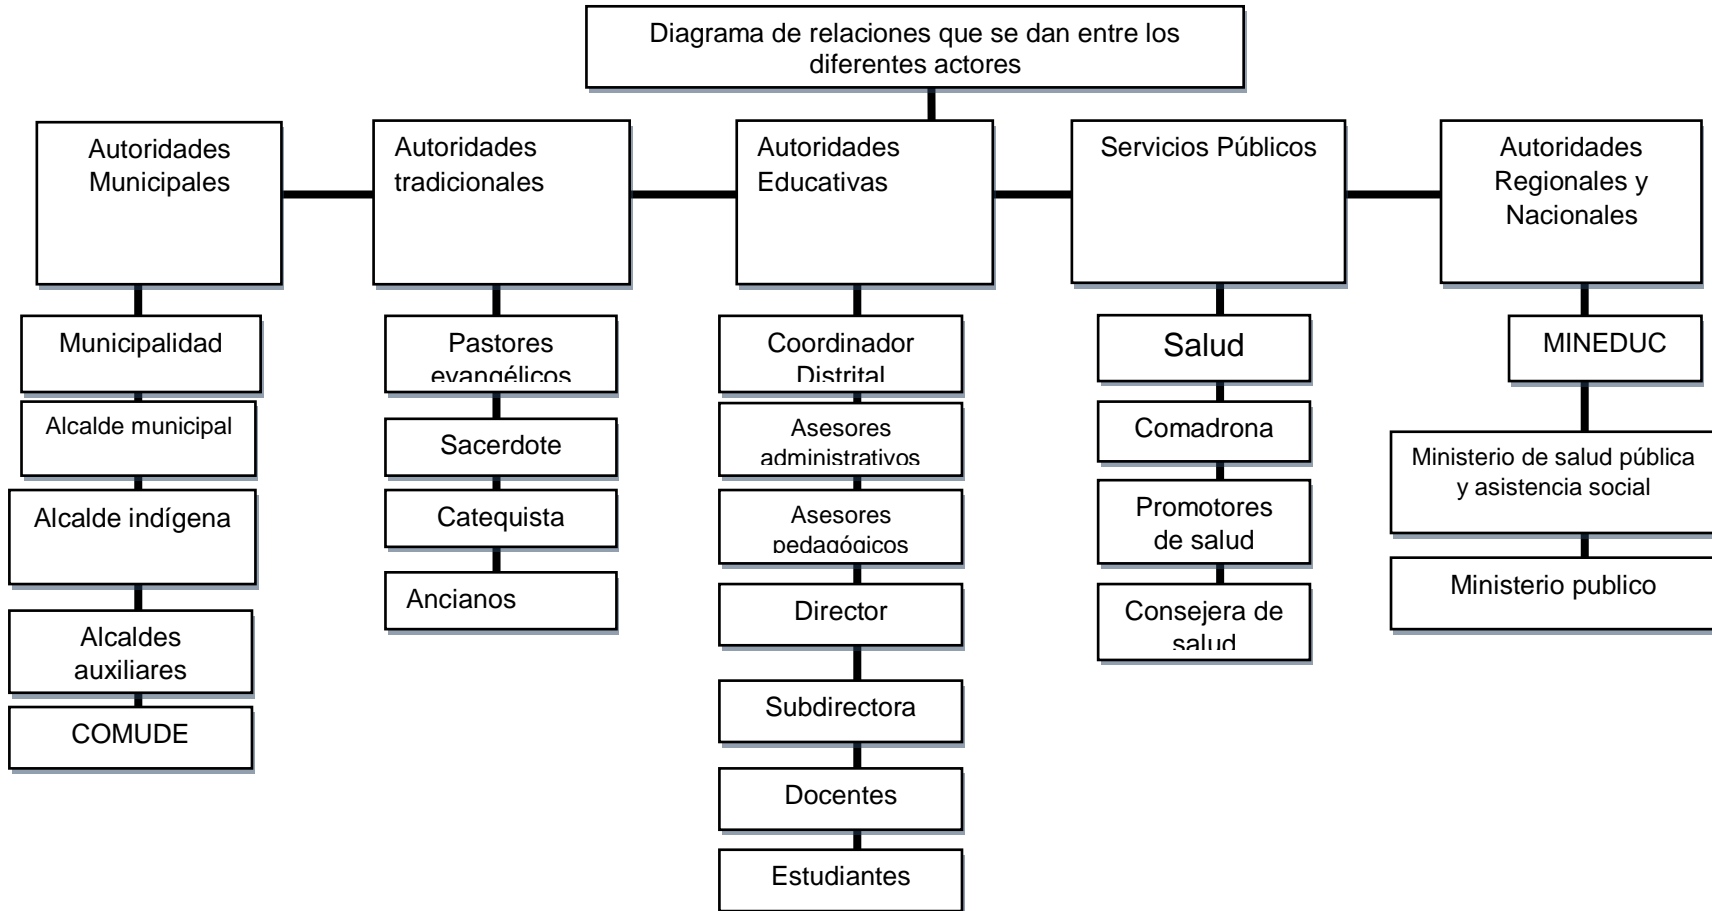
Diagrama de relaciones que se dan entre los diferentes actores

Autoridades Municipales

Municipalidad

Alcalde municipal

Alcalde indígena

Alcaldes auxiliares

COMUDE

Autoridades tradicionales

Pastores evangélicos

Sacerdote

Catequista

Ancianos

Autoridades Educativas

Coordinador Distrital

Asesores administrativos

Asesores pedagógicos

Director

Subdirectora

Docentes

Estudiantes

Servicios Públicos

Salud

Comadrona

Promotores de salud

Consejera de salud

Autoridades Regionales y Nacionales

MINEDUC

Ministerio de salud pública y asistencia social

Ministerio publico